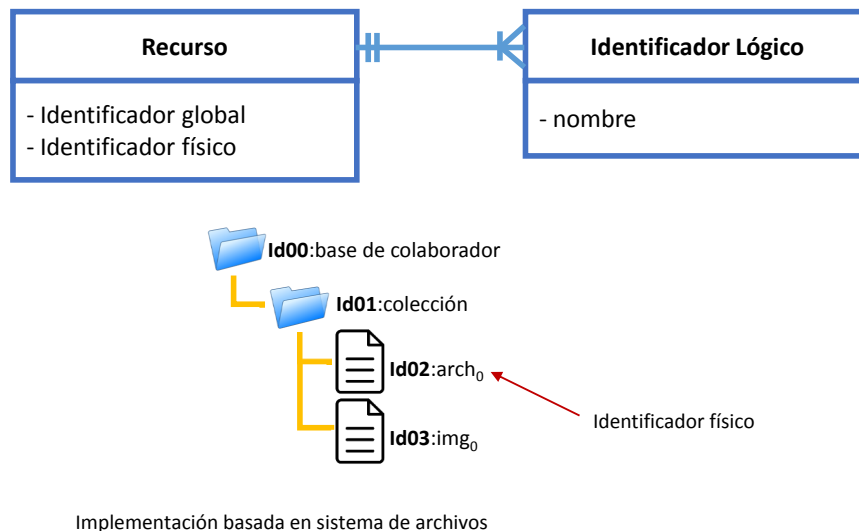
Recurso

- Identificador global
- Identificador físico

Identificador Lógico

- nombre

**Id00**:base de colaborador

**Id01**:colección

**Id02**:arch$_0$

**Id03**:img$_0$

Identificador físico

Implementación basada en sistema de archivos